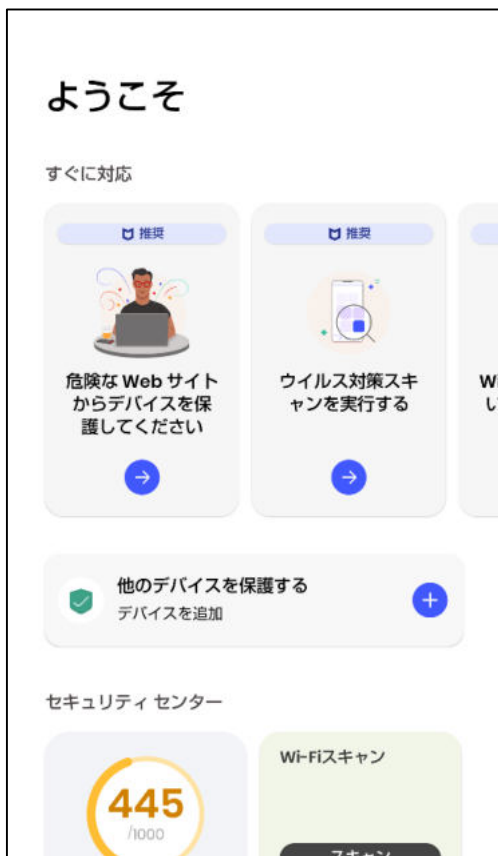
ようこそ

すぐに対応

推奨

危険な Web サイトからデバイスを保護してください

推奨

ウイルス対策スキャンを実行する

W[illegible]
し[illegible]

他のデバイスを保護する
デバイスを追加

セキュリティ センター

445
/1000

Wi-Fiスキャン

スキャン